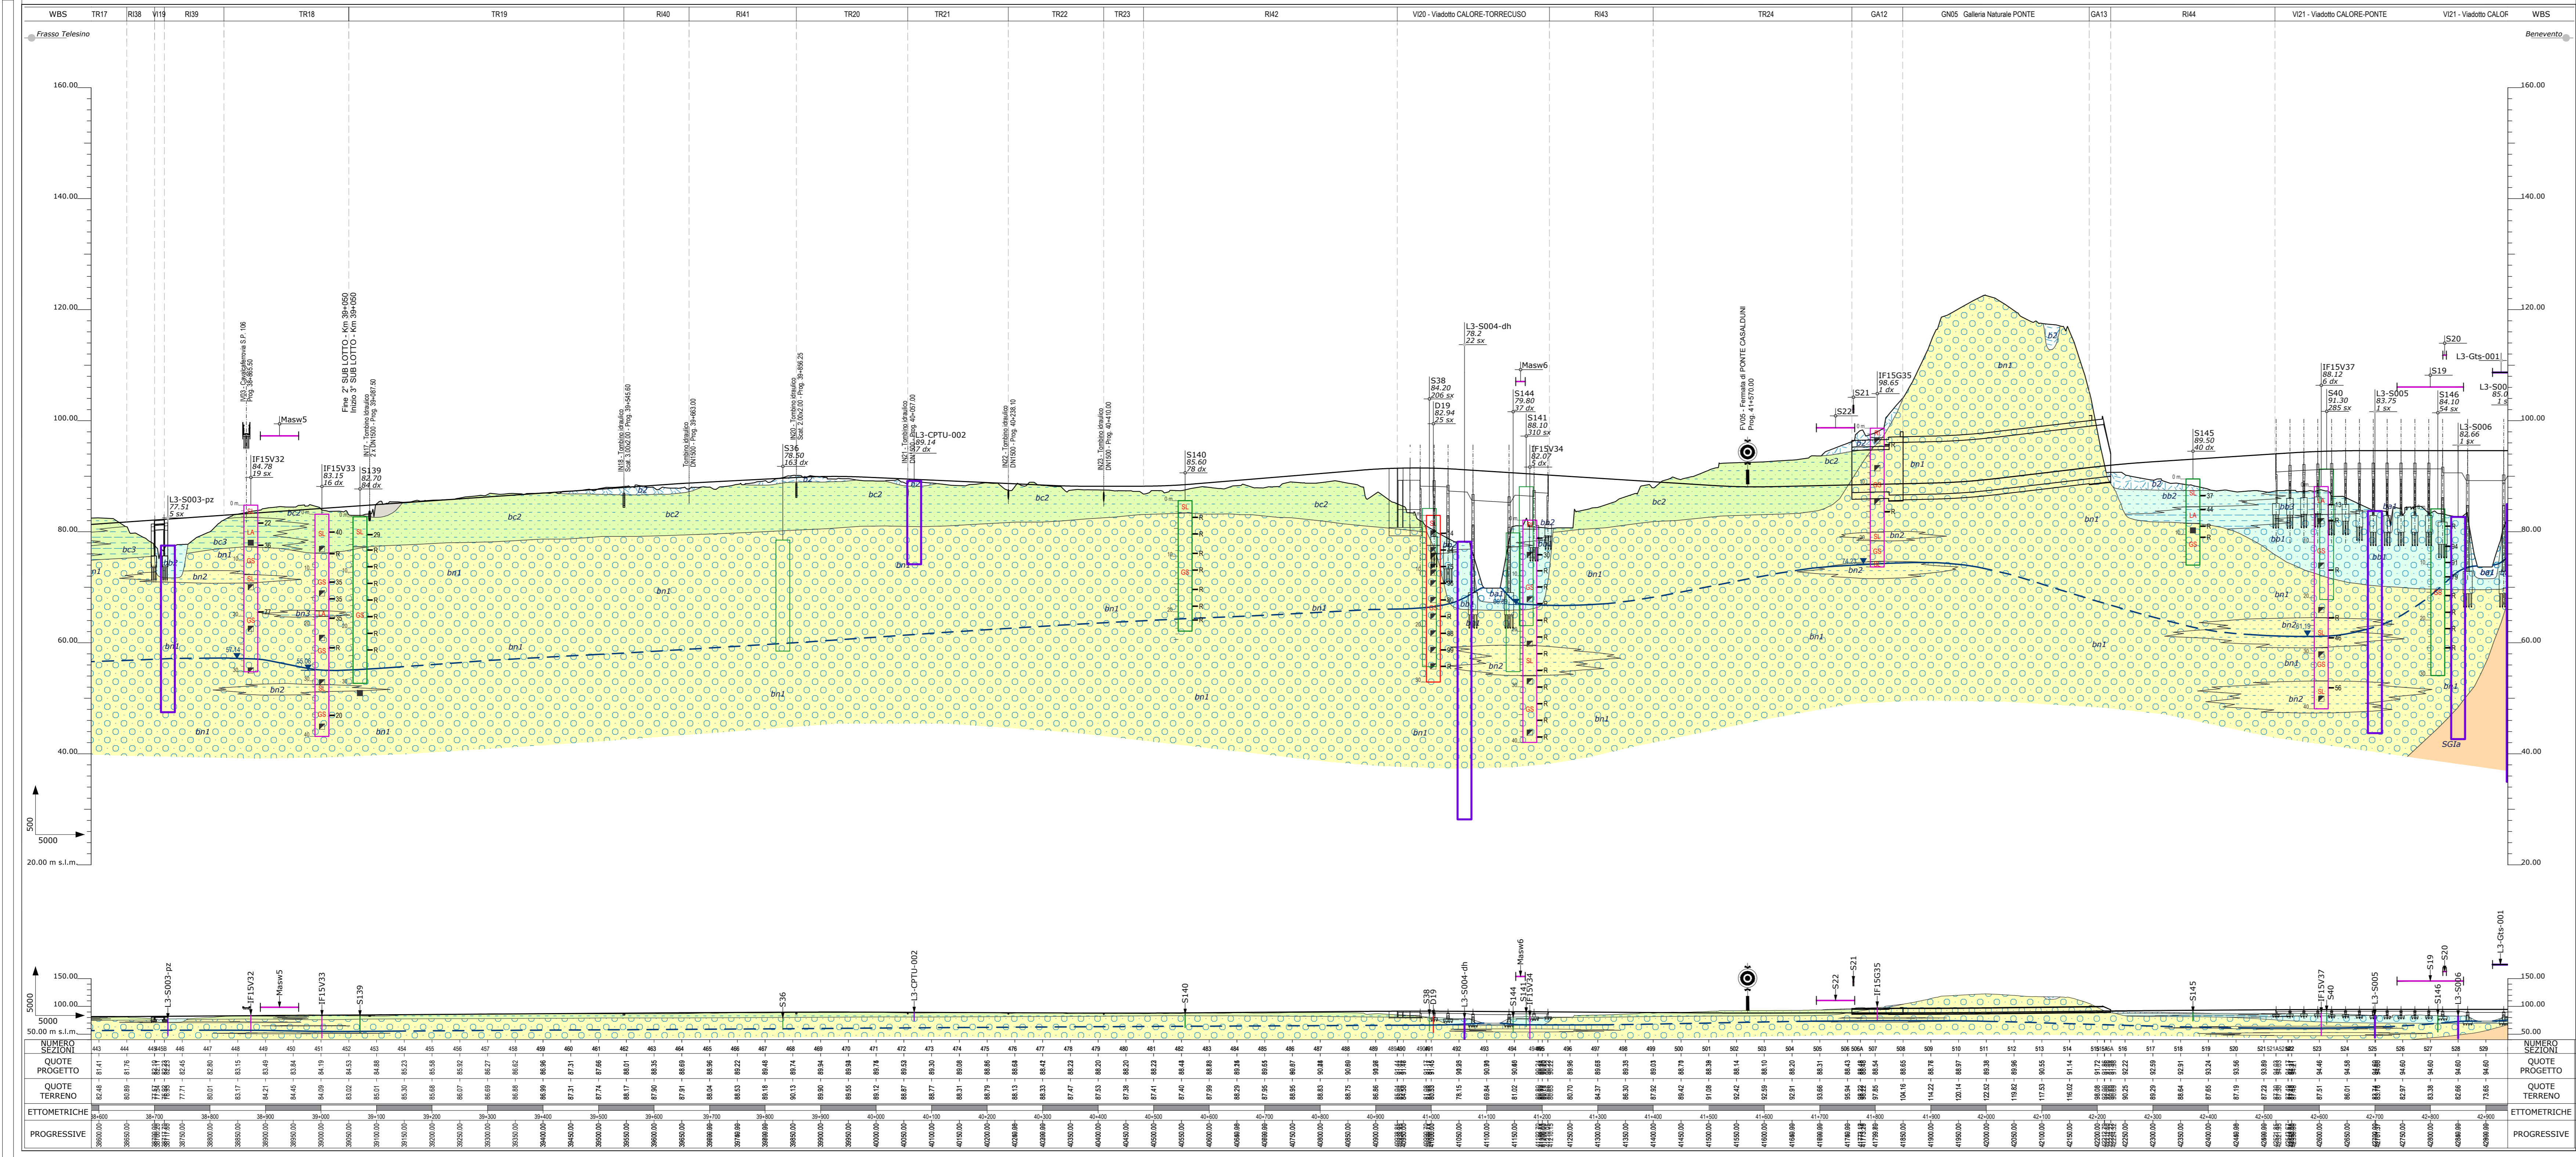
| WBS | TR17 | RI38 | VI19 | RI39 | TR18 | TR19 | RI40 | RI41 | TR20 | TR21 | TR22 | TR23 | RI42 | VI20 - Viadotto CALORE-TORRECUSO | RI43 | TR24 | GA12 | GN05 Galleria Naturale PONTE | GA13 | RI44 | VI21 - Viadotto CALORE-PONTE | VI21 - Viadotto CALOR | WBS |
|---|---|---|---|---|---|---|---|---|---|---|---|---|---|---|---|---|---|---|---|---|---|---|---|

Frasso Telesino

Benevento

160.00
140.00
120.00
100.00
80.00
60.00
40.00
20.00 m s.l.m.

500
5000

Fine 2° SUB LOTTO - Km 39+050
Inizio 3° SUB LOTTO - Km 39+050

Masw5
IF15V32 84.78 19 sx
L3-S003-pz 77.51 5 sx
IF15V33 83.15 16 dx
S139 82.70 84 dx
S36 78.50 163 dx
L3-CPTU-002 89.14 47 dx
S140 85.60 78 dx
S38 84.20 206 sx
D19 82.94 25 sx
L3-S004-dh 78.2 22 sx
Masw6
S144 79.80 37 dx
S141 88.10 310 sx
IF15V34 82.07 5 dx
FV05 - Fermata di PONTE CASALDUNI Prog. 41+570.00
S22
S21
IF15G35 98.65 1 dx
S145 89.50 40 dx
IF15V37 88.12 6 dx
S40 91.30 285 sx
L3-S005 83.75 1 sx
S146 84.10 54 sx
L3-S006 82.66 1 sx
S19
S20
L3-Gts-001
L3-S00 85.0

bc2
bc3
bn1
bn2
b2
bb2
bb1
ba1
bb3
SG1a

150.00
100.00
50.00 m s.l.m.
5000

NUMERO SEZIONI
QUOTE PROGETTO
QUOTE TERRENO
ETTOMETRICHE
PROGRESSIVE